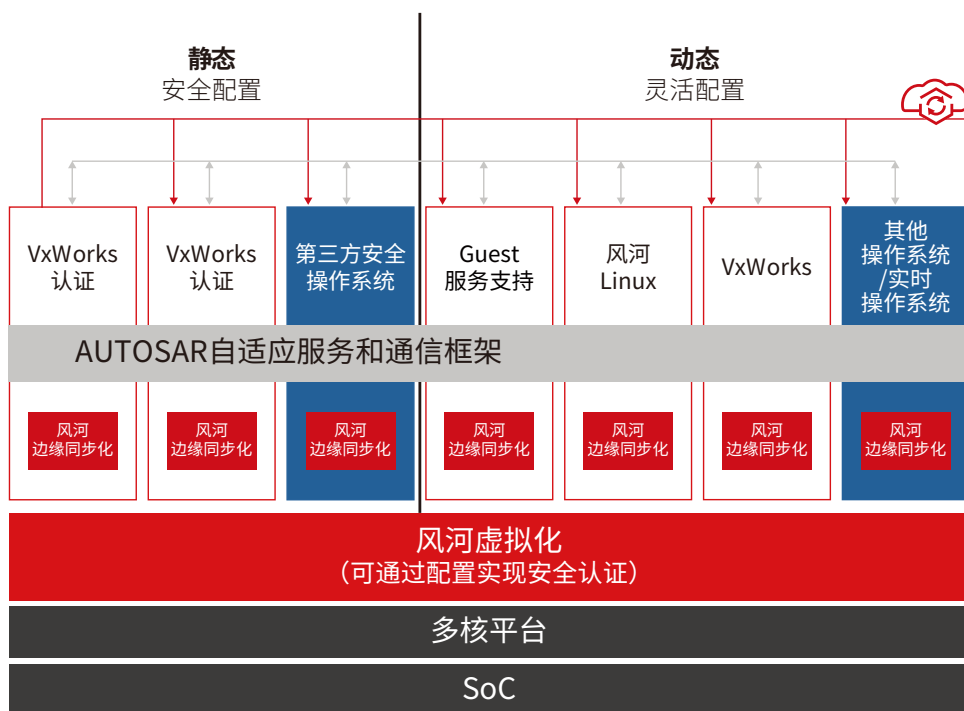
静态
安全配置

动态
灵活配置

VxWorks
认证

VxWorks
认证

第三方安全
操作系统

Guest
服务支持

风河
Linux

VxWorks

其他
操作系统
/实时
操作系统

AUTOSAR自适应服务和通信框架

风河
边缘同步化

风河
边缘同步化

风河
边缘同步化

风河
边缘同步化

风河
边缘同步化

风河
边缘同步化

风河
边缘同步化

风河虚拟化
（可通过配置实现安全认证）

多核平台

SoC